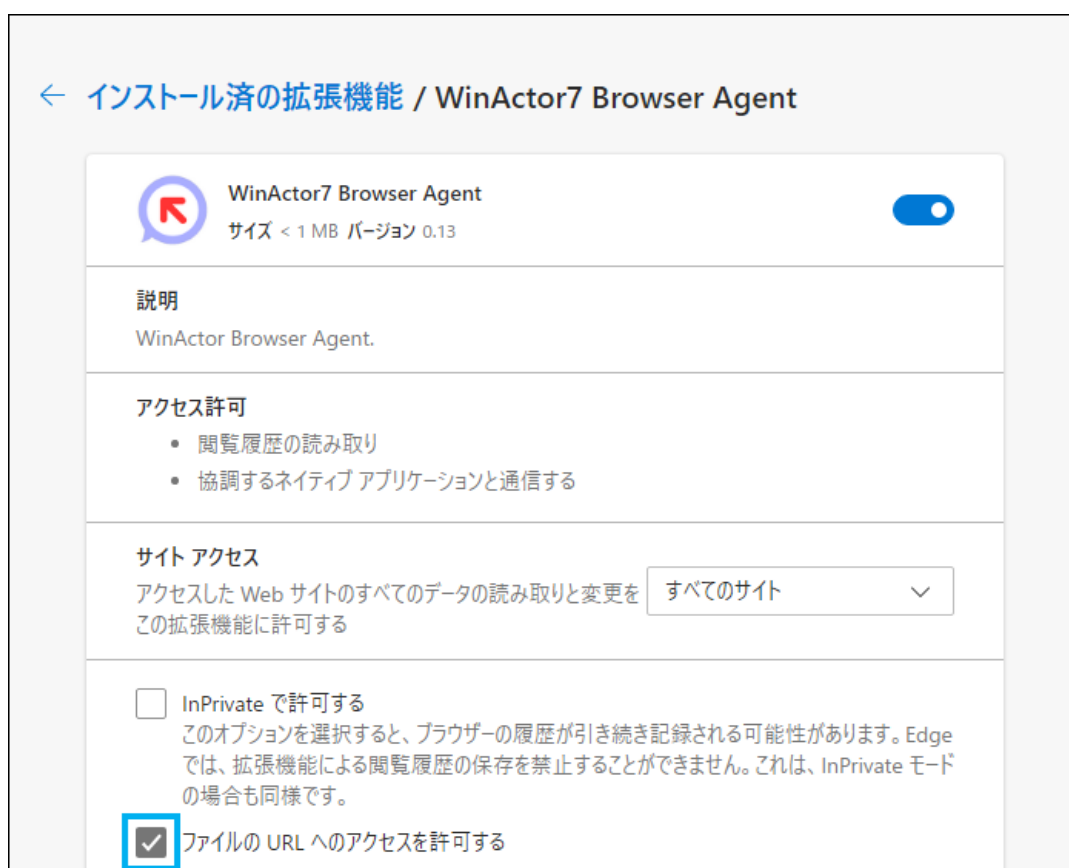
← インストール済の拡張機能 / WinActor7 Browser Agent

WinActor7 Browser Agent
サイズ < 1 MB バージョン 0.13

説明
WinActor Browser Agent.

アクセス許可
• 閲覧履歴の読み取り
• 協調するネイティブ アプリケーションと通信する

サイト アクセス
アクセスした Web サイトのすべてのデータの読み取りと変更をこの拡張機能に許可する
すべてのサイト

InPrivate で許可する
このオプションを選択すると、ブラウザーの履歴が引き続き記録される可能性があります。Edge では、拡張機能による閲覧履歴の保存を禁止することができません。これは、InPrivate モードの場合も同様です。

ファイルの URL へのアクセスを許可する